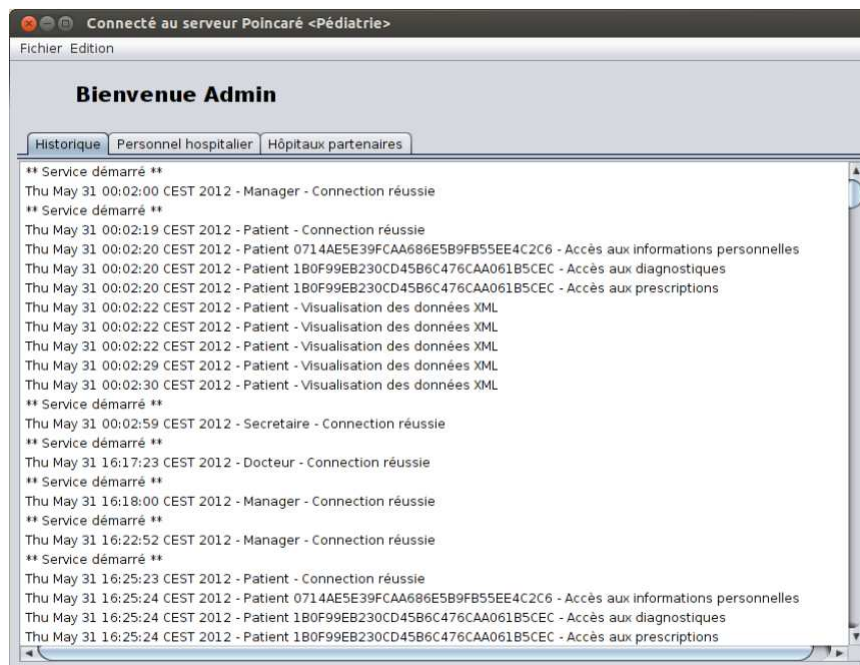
Connecté au serveur Poincaré <Pédiatrie>

Fichier Edition

Bienvenue Admin

Historique | Personnel hospitalier | Hôpitaux partenaires

** Service démarré **
Thu May 31 00:02:00 CEST 2012 - Manager - Connection réussie
** Service démarré **
Thu May 31 00:02:19 CEST 2012 - Patient - Connection réussie
Thu May 31 00:02:20 CEST 2012 - Patient 0714AE5E39FCAA686E5B9FB55EE4C2C6 - Accès aux informations personnelles
Thu May 31 00:02:20 CEST 2012 - Patient 1B0F99EB230CD45B6C476CAA061B5CEC - Accès aux diagnostiques
Thu May 31 00:02:20 CEST 2012 - Patient 1B0F99EB230CD45B6C476CAA061B5CEC - Accès aux prescriptions
Thu May 31 00:02:22 CEST 2012 - Patient - Visualisation des données XML
Thu May 31 00:02:22 CEST 2012 - Patient - Visualisation des données XML
Thu May 31 00:02:22 CEST 2012 - Patient - Visualisation des données XML
Thu May 31 00:02:29 CEST 2012 - Patient - Visualisation des données XML
Thu May 31 00:02:30 CEST 2012 - Patient - Visualisation des données XML
** Service démarré **
Thu May 31 00:02:59 CEST 2012 - Secretaire - Connection réussie
** Service démarré **
Thu May 31 16:17:23 CEST 2012 - Docteur - Connection réussie
** Service démarré **
Thu May 31 16:18:00 CEST 2012 - Manager - Connection réussie
** Service démarré **
Thu May 31 16:22:52 CEST 2012 - Manager - Connection réussie
** Service démarré **
Thu May 31 16:25:23 CEST 2012 - Patient - Connection réussie
Thu May 31 16:25:24 CEST 2012 - Patient 0714AE5E39FCAA686E5B9FB55EE4C2C6 - Accès aux informations personnelles
Thu May 31 16:25:24 CEST 2012 - Patient 1B0F99EB230CD45B6C476CAA061B5CEC - Accès aux diagnostiques
Thu May 31 16:25:24 CEST 2012 - Patient 1B0F99EB230CD45B6C476CAA061B5CEC - Accès aux prescriptions